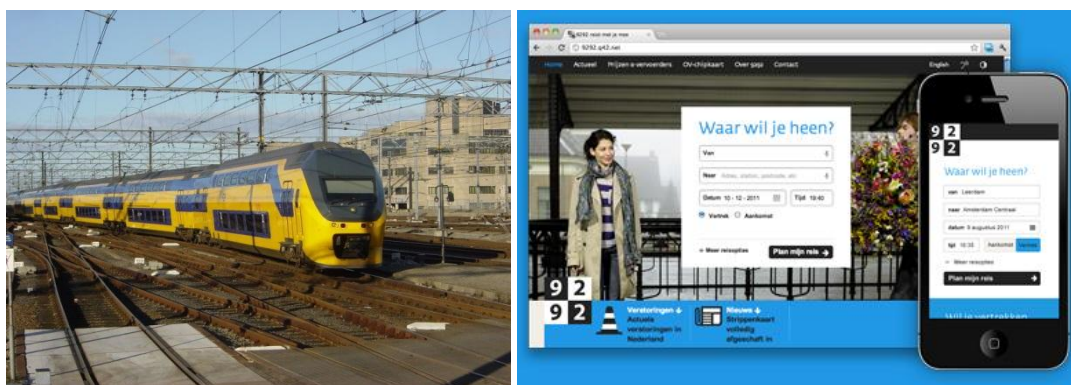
9292 reis met je mee
9292.q42.net
Home Actueel Prijzen en vervoerders OV-chipkaart Over 9292 Contact
English

Waar wil je heen?
Van
Naar Adres, station, postcode, etc.
Datum 10 - 12 - 2011 Tijd 19:40
Vertrek Aankomst
+ Meer reisopties
Plan mijn reis

9 2
9 2
Verstoringen
Actuele verstoringen in Nederland
Nieuws
Strippenkaart volledig afgeschaft in

9 2
9 2
Waar wil je heen?
van Leerdam
naar Amsterdam Centraal
datum 8 augustus 2011
tijd 10:35 Aankomst Vertrek
+ Meer reisopties
Plan mijn reis
Wil je vertrekken